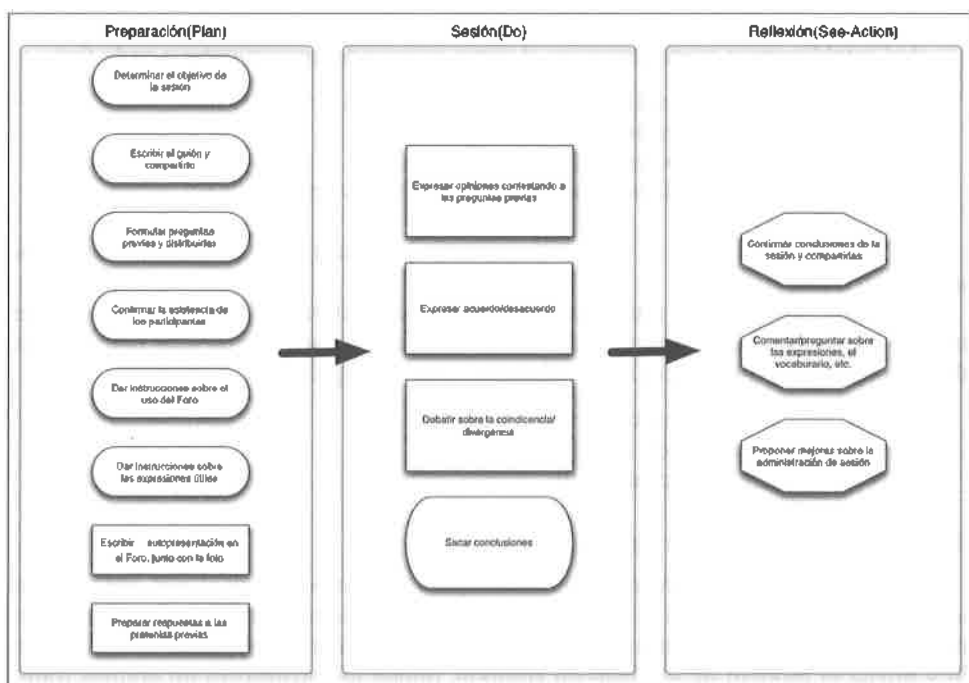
Preparación(Plan)

Determinar el objetivo de la sesión

Escribir el guión y compartirlo

Formular preguntas previas y distribuirlas

Confirmar la asistencia de los participantes

Dar instrucciones sobre el uso del Foro

Dar instrucciones sobre las expresiones útiles

Escribir autopresentación en el Foro, junto con la foto

Preparar respuestas a las preguntas previas

Sesión(Do)

Expresar opiniones contestando a las preguntas previas

Expresar acuerdo/desacuerdo

Debatir sobre la coincidencia/divergencia

Sacar conclusiones

Reflexión(See-Action)

Confirmar conclusiones de la sesión y compartirlas

Comentar/preguntar sobre las expresiones, el vocabulario, etc.

Proponer mejoras sobre la administración de sesión